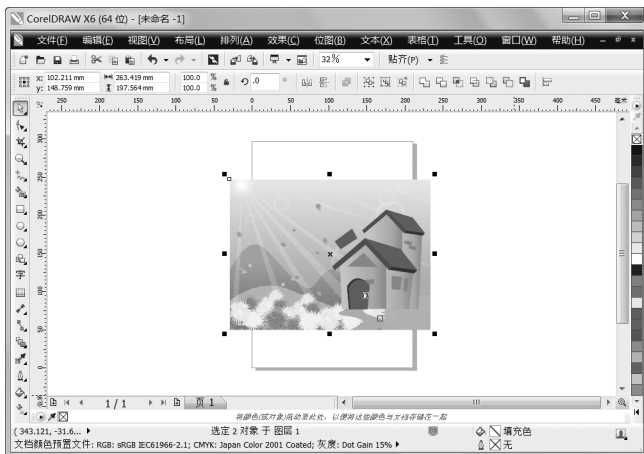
CorelDRAW X6 (64 位) - [未命名 -1]

文件(F) 编辑(E) 视图(V) 布局(L) 排列(A) 效果(C) 位图(B) 文本(X) 表格(T) 工具(O) 窗口(W) 帮助(H)

32%
贴齐(P)

x: 102.211 mm
y: 148.759 mm
263.419 mm
197.564 mm
100.0 %
100.0 %
.0 °

250 200 150 100 50 0 50 100 150 200 250 300 350 400 450 毫米

字

1 / 1 页 1

将颜色(或对象)拖动至此处，以便将这些颜色与文档存储在一起

( 343.121, -31.6... ) 选定 2 对象 于 图层 1 填充色
文档颜色预置文件: RGB: sRGB IEC61966-2.1; CMYK: Japan Color 2001 Coated; 灰度: Dot Gain 15% 无